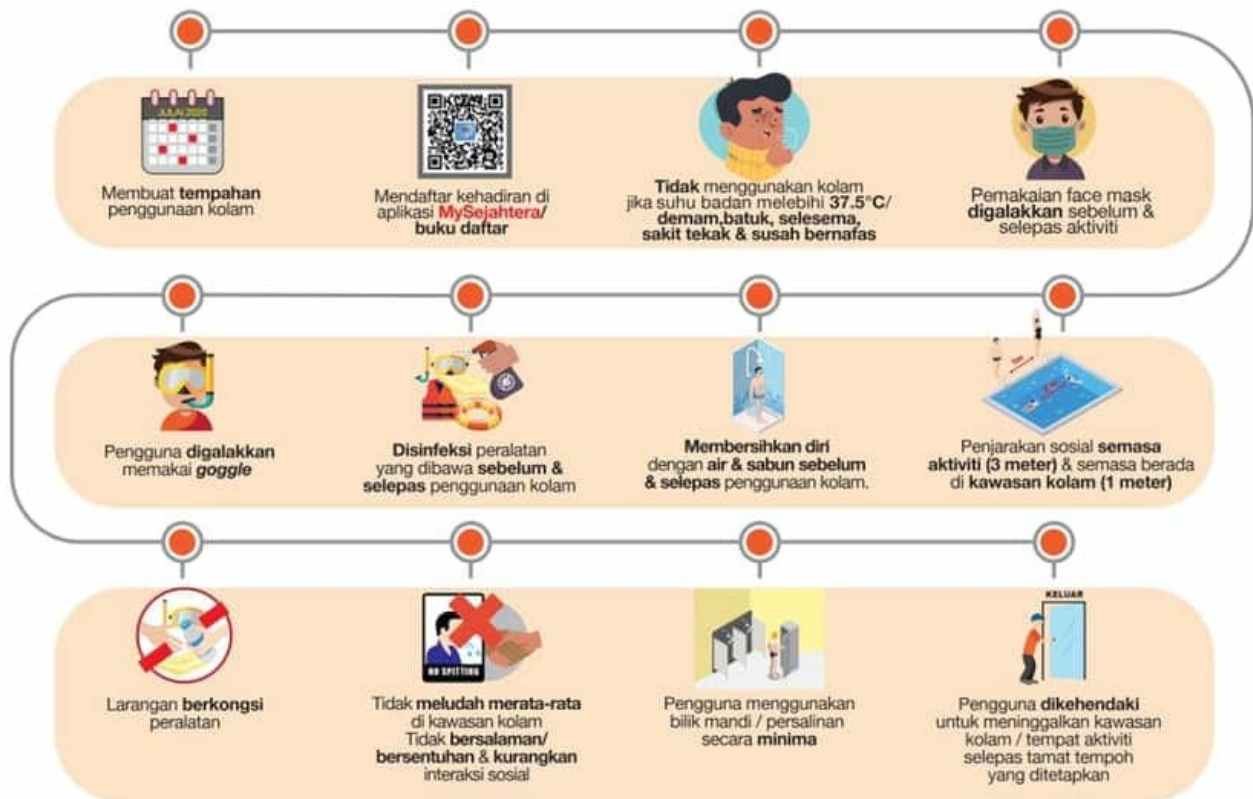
JULAI 2020

Membuat tempahan penggunaan kolam

Mendaftar kehadiran di aplikasi MySejahtera/ buku daftar

Tidak menggunakan kolam jika suhu badan melebihi 37.5°C/ demam,batuk, selesema, sakit tekak & susah bernafas

Pemakaian face mask digalakkan sebelum & selepas aktiviti

Pengguna digalakkan memakai goggle

Disinfeksi peralatan yang dibawa sebelum & selepas penggunaan kolam

Membersihkan diri dengan air & sabun sebelum & selepas penggunaan kolam.

Penjarakan sosial semasa aktiviti (3 meter) & semasa berada di kawasan kolam (1 meter)

Larangan berkongsi peralatan

NO SPITTING

Tidak meludah merata-rata di kawasan kolam
Tidak bersalaman/ bersentuhan & kurangkan interaksi sosial

Pengguna menggunakan bilik mandi / persalinan secara minima

KELUAR

Pengguna dikehendaki untuk meninggalkan kawasan kolam / tempat aktiviti selepas tamat tempoh yang ditetapkan